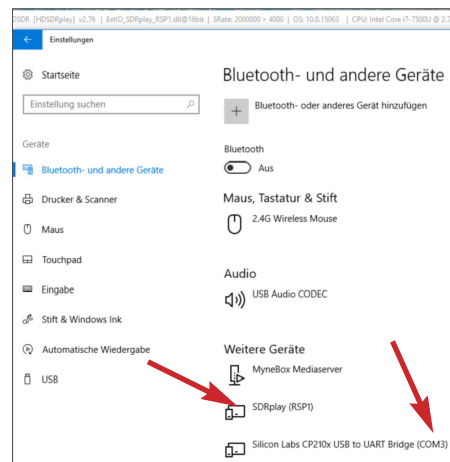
DSDR [HDSDRplay] v2.76 | ExtIO_SDRplay_RSP1.dll@16bit | SRate: 2000000 > 4000 | OS: 10.0.15063 | CPU: Intel Core i7-7500U @ 2.7

Einstellungen

Startseite

Einstellung suchen

Geräte

Bluetooth- und andere Geräte

Drucker & Scanner

Maus

Touchpad

Eingabe

Stift & Windows Ink

Automatische Wiedergabe

USB

Bluetooth- und andere Geräte

Bluetooth- oder anderes Gerät hinzufügen

Bluetooth

Aus

Maus, Tastatur & Stift

2.4G Wireless Mouse

Audio

USB Audio CODEC

Weitere Geräte

MyneBox Mediaserver

SDRplay (RSP1)

Silicon Labs CP210x USB to UART Bridge (COM3)